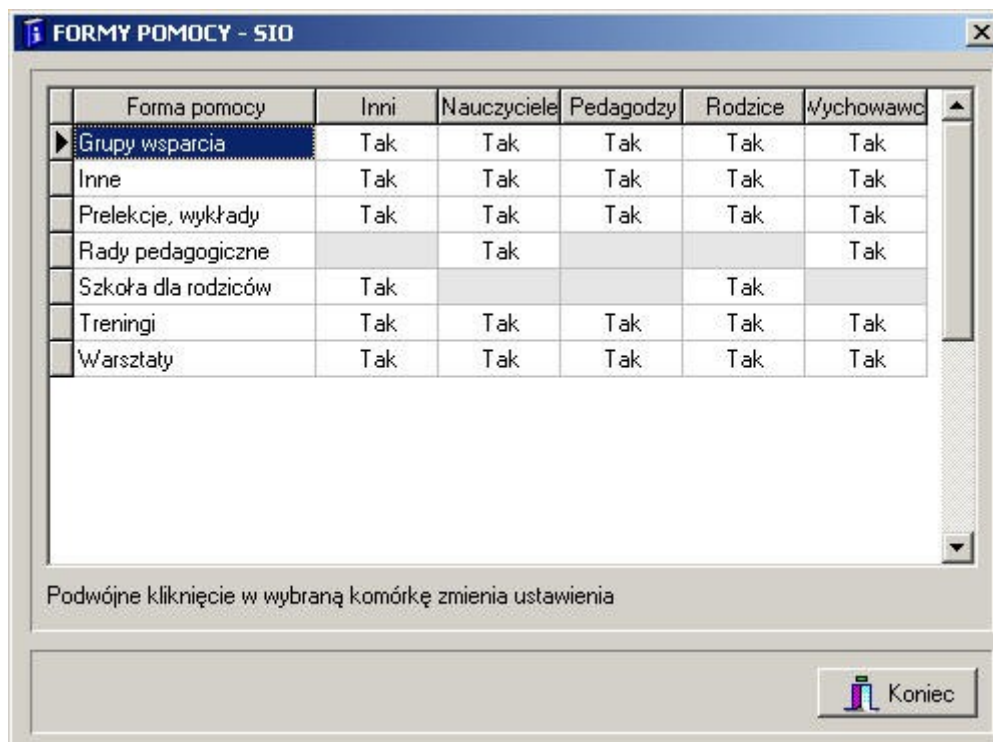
FORMY POMOCY - SIO

| Forma pomocy | Inni | Nauczyciele | Pedagodzy | Rodzice | Wychowawc |
|---|---|---|---|---|---|
| Grupy wsparcia | Tak | Tak | Tak | Tak | Tak |
| Inne | Tak | Tak | Tak | Tak | Tak |
| Prelekcje, wykłady | Tak | Tak | Tak | Tak | Tak |
| Rady pedagogiczne | | Tak | | | Tak |
| Szkoła dla rodziców | Tak | | | Tak | |
| Treningi | Tak | Tak | Tak | Tak | Tak |
| Warsztaty | Tak | Tak | Tak | Tak | Tak |

Podwójne kliknięcie w wybraną komórkę zmienia ustawienia

Koniec